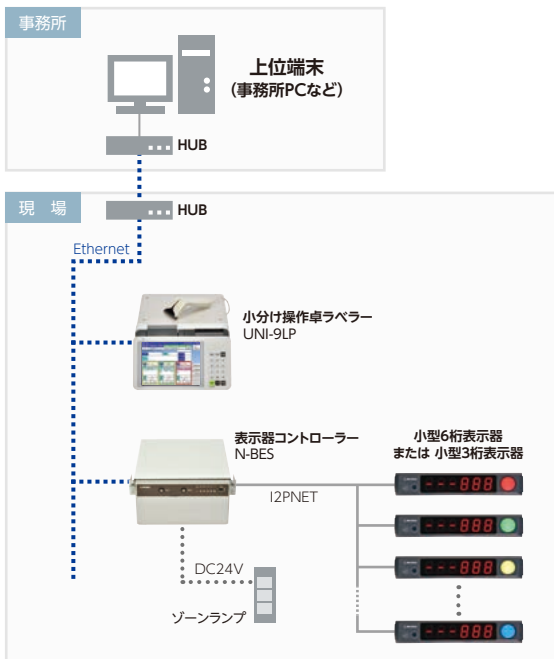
事務所

上位端末
（事務所PCなど）

HUB

現　場

HUB

Ethernet

小分け操作卓ラベラー
UNI-9LP

表示器コントローラー
N-BES

小型6桁表示器
または 小型3桁表示器

I2PNET

---888

---888

---888

---888

DC24V

ゾーンランプ